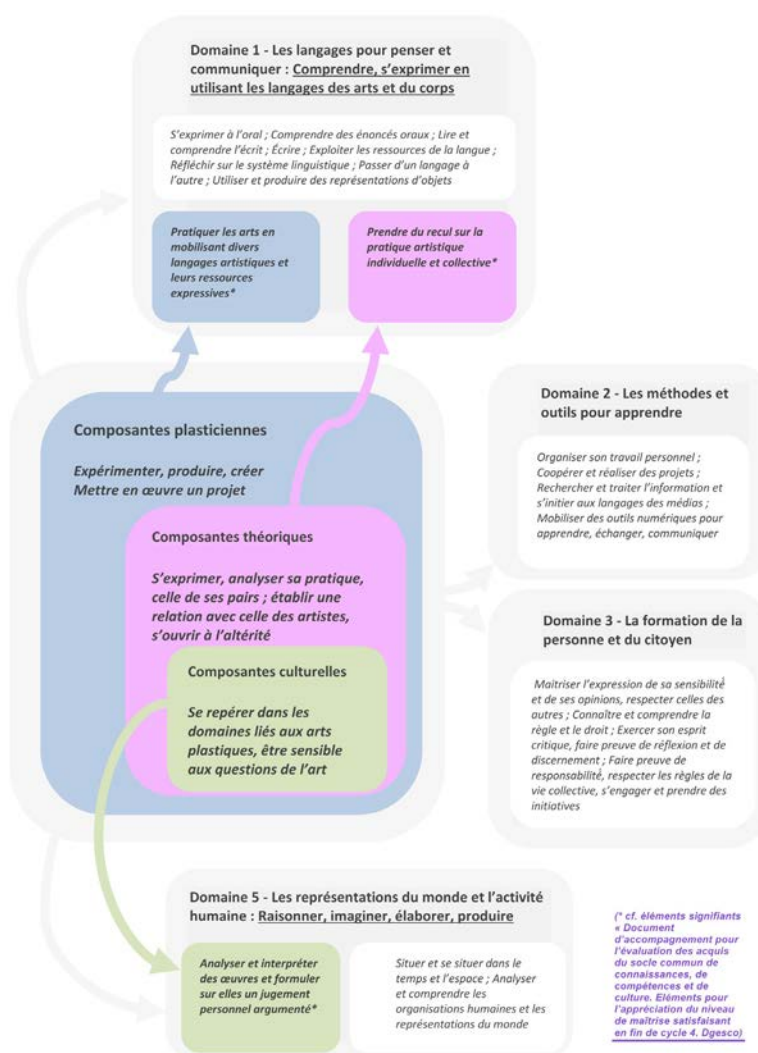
Domaine 1 - Les langages pour penser et communiquer : Comprendre, s'exprimer en utilisant les langages des arts et du corps

S'exprimer à l'oral ; Comprendre des énoncés oraux ; Lire et comprendre l'écrit ; Écrire ; Exploiter les ressources de la langue ; Réfléchir sur le système linguistique ; Passer d'un langage à l'autre ; Utiliser et produire des représentations d'objets

Pratiquer les arts en mobilisant divers langages artistiques et leurs ressources expressives*

Prendre du recul sur la pratique artistique individuelle et collective*

Composantes plasticiennes

Expérimenter, produire, créer
Mettre en œuvre un projet

Composantes théoriques

S'exprimer, analyser sa pratique, celle de ses pairs ; établir une relation avec celle des artistes, s'ouvrir à l'altérité

Composantes culturelles

Se repérer dans les domaines liés aux arts plastiques, être sensible aux questions de l'art

Domaine 2 - Les méthodes et outils pour apprendre

Organiser son travail personnel ; Coopérer et réaliser des projets ; Rechercher et traiter l'information et s'initier aux langages des médias ; Mobiliser des outils numériques pour apprendre, échanger, communiquer

Domaine 3 - La formation de la personne et du citoyen

Maitriser l'expression de sa sensibilité et de ses opinions, respecter celles des autres ; Connaître et comprendre la règle et le droit ; Exercer son esprit critique, faire preuve de réflexion et de discernement ; Faire preuve de responsabilité, respecter les règles de la vie collective, s'engager et prendre des initiatives

Domaine 5 - Les représentations du monde et l'activité humaine : Raisonner, imaginer, élaborer, produire

Analyser et interpréter des œuvres et formuler sur elles un jugement personnel argumenté*

Situer et se situer dans le temps et l'espace ; Analyser et comprendre les organisations humaines et les représentations du monde

(* cf. éléments signifiants « Document d'accompagnement pour l'évaluation des acquis du socle commun de connaissances, de compétences et de culture. Eléments pour l'appréciation du niveau de maîtrise satisfaisant en fin de cycle 4. Dgesco)